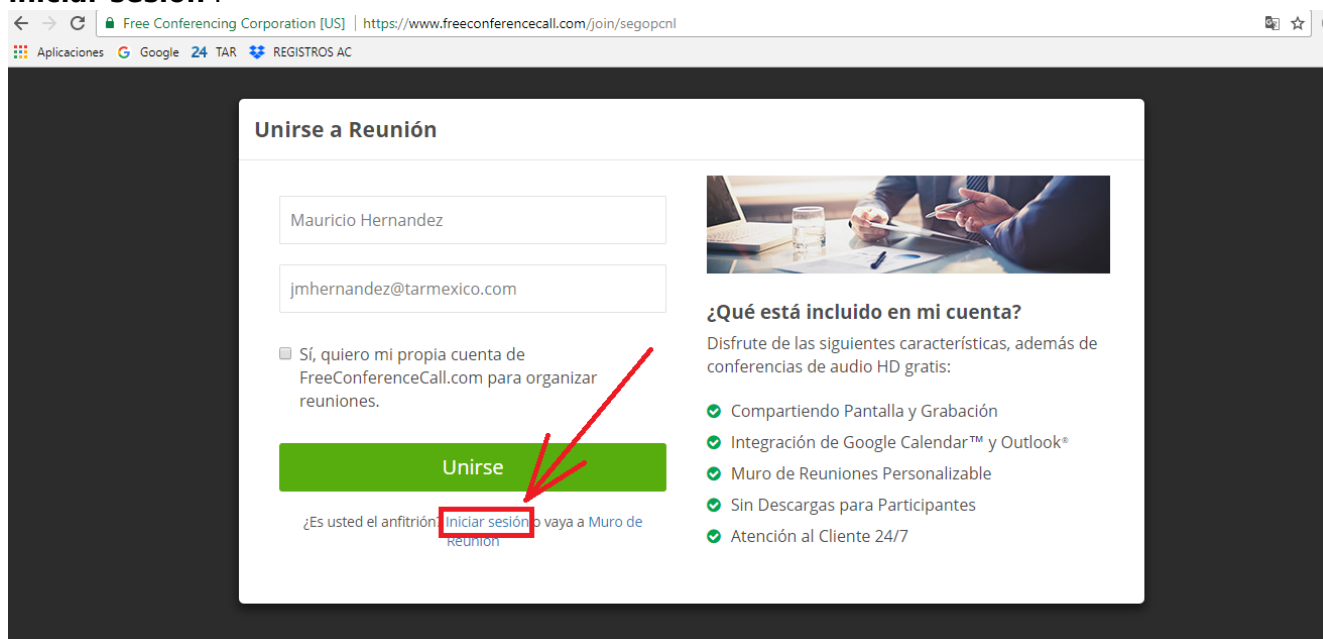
Iniciar sesión".

Free Conferencing Corporation [US] | https://www.freeconferencecall.com/join/segopcnl

Aplicaciones Google 24 TAR REGISTROS AC

Unirse a Reunión

Mauricio Hernandez

jmhernandez@tarmexico.com

Sí, quiero mi propia cuenta de FreeConferenceCall.com para organizar reuniones.

Unirse

¿Es usted el anfitrión? Iniciar sesión o vaya a Muro de Reunión

¿Qué está incluido en mi cuenta?

Disfrute de las siguientes características, además de conferencias de audio HD gratis:

Compartiendo Pantalla y Grabación
Integración de Google Calendar™ y Outlook®
Muro de Reuniones Personalizable
Sin Descargas para Participantes
Atención al Cliente 24/7